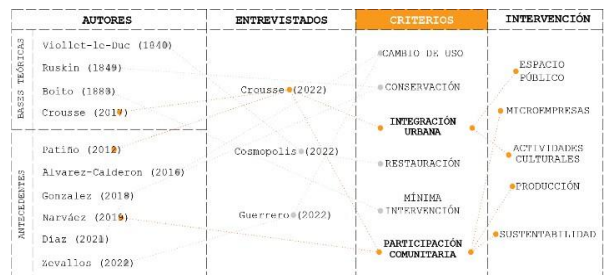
AUTORES

BASES TEÓRICAS

Viollet-le-Duc (1840)

Ruskin (1849)

Boito (1883)

Crousse (2017)

ANTECEDENTES

Patiño (2012)

Alvarez-Calderon (2016)

Gonzalez (2018)

Narváez (2019)

Diaz (2021)

Zevallos (2022)

ENTREVISTADOS

Crousse (2022)

Cosmopolis (2022)

Guerrero (2022)

CRITERIOS

CAMBIO DE USO

CONSERVACIÓN

INTEGRACIÓN URBANA

RESTAURACIÓN

MÍNIMA INTERVENCIÓN

PARTICIPACIÓN COMUNITARIA

INTERVENCIÓN

ESPACIO PÚBLICO

MICROEMPRESAS

ACTIVIDADES CULTURALES

PRODUCCIÓN

SUSTENTABILIDAD